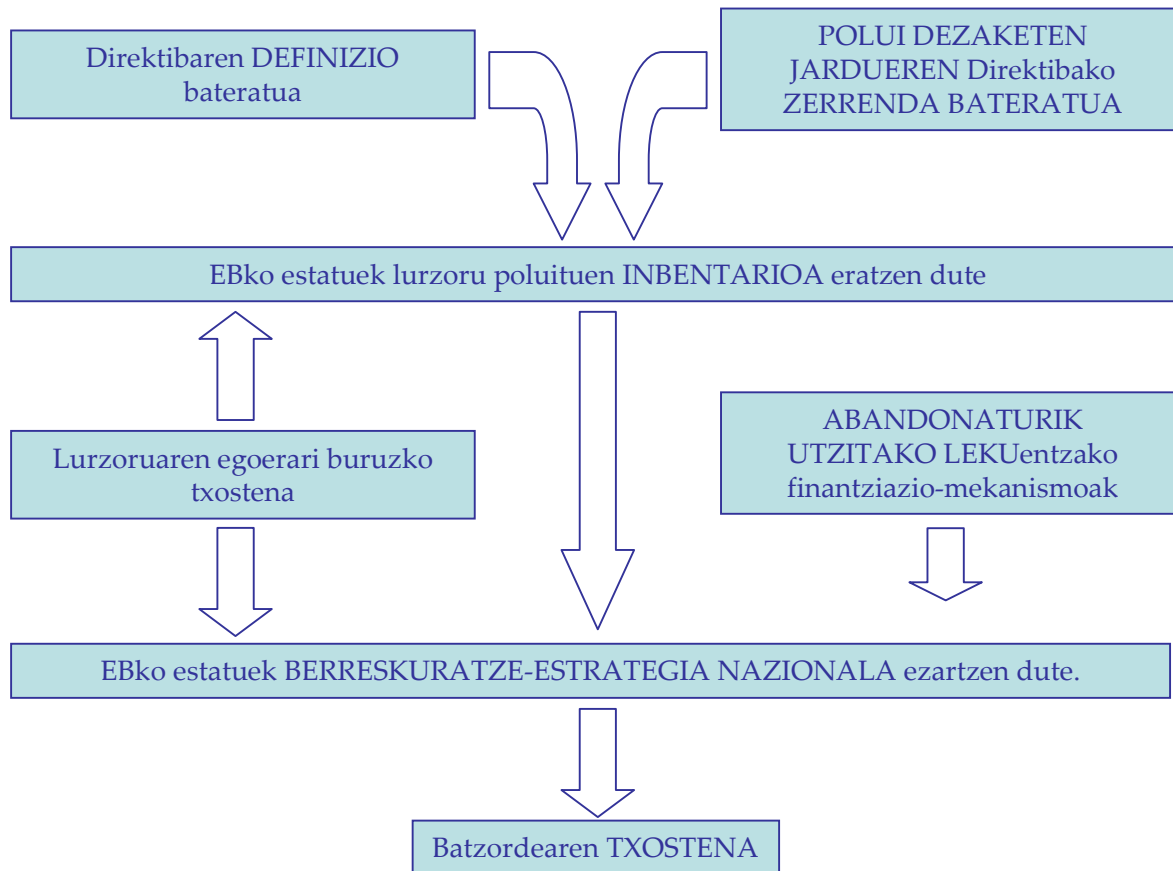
Direktibaren DEFINIZIO bateratua

POLUI DEZAKETEN JARDUEREN Direktibako ZERRENDA BATERATUA

EBko estatuek lurzoru poluituen INBENTARIOA eratzen dute

Lurzoruaren egoerari buruzko txostena

ABANDONATURIK UTZITAKO LEKUentzako finantziazio-mekanismoak

EBko estatuek BERRESKURATZE-ESTRATEGIA NAZIONALA ezartzen dute.

Batzordearen TXOSTENA